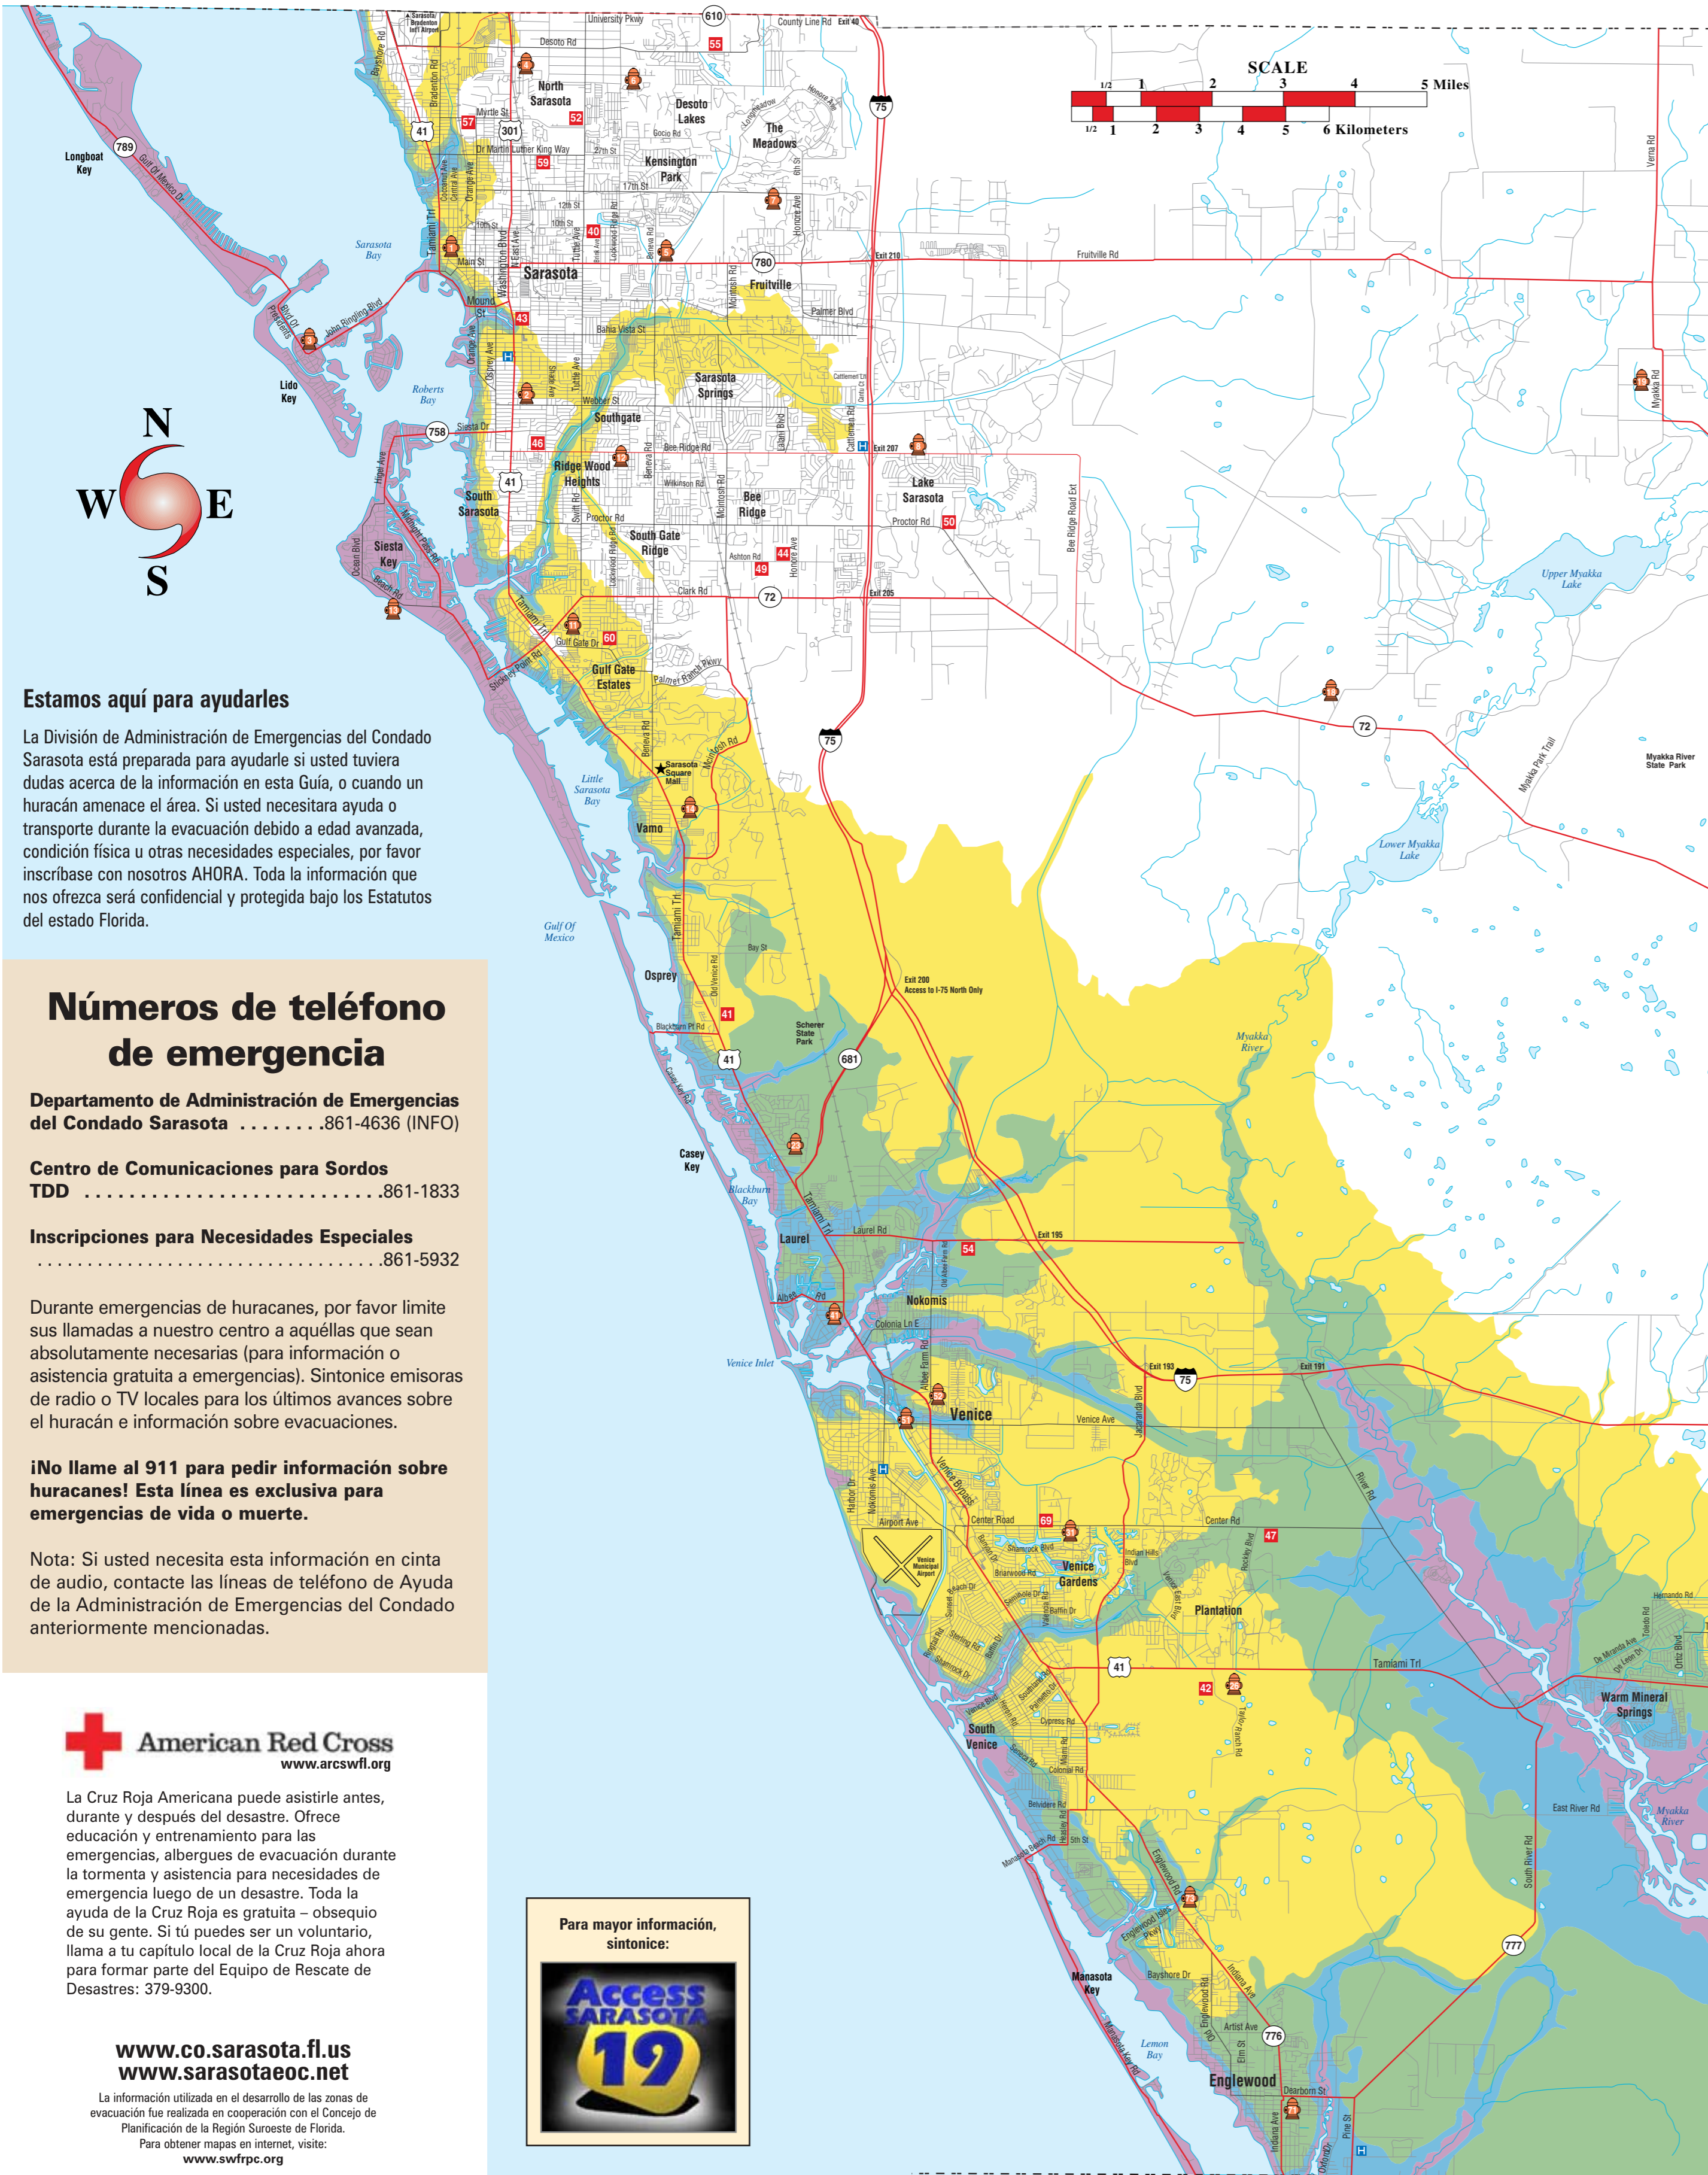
SCALE
1/2 1 2 3 4 5 Miles
1/2 1 2 3 4 5 6 Kilometers

N
W E
S

Longboat Key
Sarasota Bay
Lido Key
Roberts Bay
Siesta Key
North Sarasota
Desoto Lakes
The Meadows
Kensington Park
Sarasota
Fruitville
Sarasota Springs
Southgate
Ridge Wood Heights
Bee Ridge
Lake Sarasota
South Sarasota
South Gate Ridge
Gulf Gate Estates
Sarasota Square Mall
Little Sarasota Bay
Vamo
Gulf Of Mexico
Osprey
Scherer State Park
Casey Key
Blackburn Bay
Laurel
Nokomis
Venice Inlet
Venice
Venice Gardens
Plantation
South Venice
Manasota Key
Lemon Bay
Englewood
Warm Mineral Springs
Myakka River
Upper Myakka Lake
Lower Myakka Lake
Myakka River State Park
Exit 210
Exit 207
Exit 205
Exit 200 Access to I-75 North Only
Exit 195
Exit 193
Exit 191
Venice Municipal Airport

Estamos aquí para ayudarles

La División de Administración de Emergencias del Condado Sarasota está preparada para ayudarle si usted tuviera dudas acerca de la información en esta Guía, o cuando un huracán amenace el área. Si usted necesitara ayuda o transporte durante la evacuación debido a edad avanzada, condición física u otras necesidades especiales, por favor inscríbase con nosotros AHORA. Toda la información que nos ofrezca será confidencial y protegida bajo los Estatutos del estado Florida.

Números de teléfono de emergencia

Departamento de Administración de Emergencias del Condado Sarasota ........861-4636 (INFO)

Centro de Comunicaciones para Sordos TDD ..........................861-1833

Inscripciones para Necesidades Especiales ..................................861-5932

Durante emergencias de huracanes, por favor limite sus llamadas a nuestro centro a aquéllas que sean absolutamente necesarias (para información o asistencia gratuita a emergencias). Sintonice emisoras de radio o TV locales para los últimos avances sobre el huracán e información sobre evacuaciones.

¡No llame al 911 para pedir información sobre huracanes! Esta línea es exclusiva para emergencias de vida o muerte.

Nota: Si usted necesita esta información en cinta de audio, contacte las líneas de teléfono de Ayuda de la Administración de Emergencias del Condado anteriormente mencionadas.

American Red Cross
www.arcswfl.org

La Cruz Roja Americana puede asistirle antes, durante y después del desastre. Ofrece educación y entrenamiento para las emergencias, albergues de evacuación durante la tormenta y asistencia para necesidades de emergencia luego de un desastre. Toda la ayuda de la Cruz Roja es gratuita – obsequio de su gente. Si tú puedes ser un voluntario, llama a tu capítulo local de la Cruz Roja ahora para formar parte del Equipo de Rescate de Desastres: 379-9300.

www.co.sarasota.fl.us
www.sarasotaeoc.net

La información utilizada en el desarrollo de las zonas de evacuación fue realizada en cooperación con el Concejo de Planificación de la Región Suroeste de Florida.
Para obtener mapas en internet, visite:
www.swfrpc.org

Para mayor información, sintonice:
Access Sarasota 19